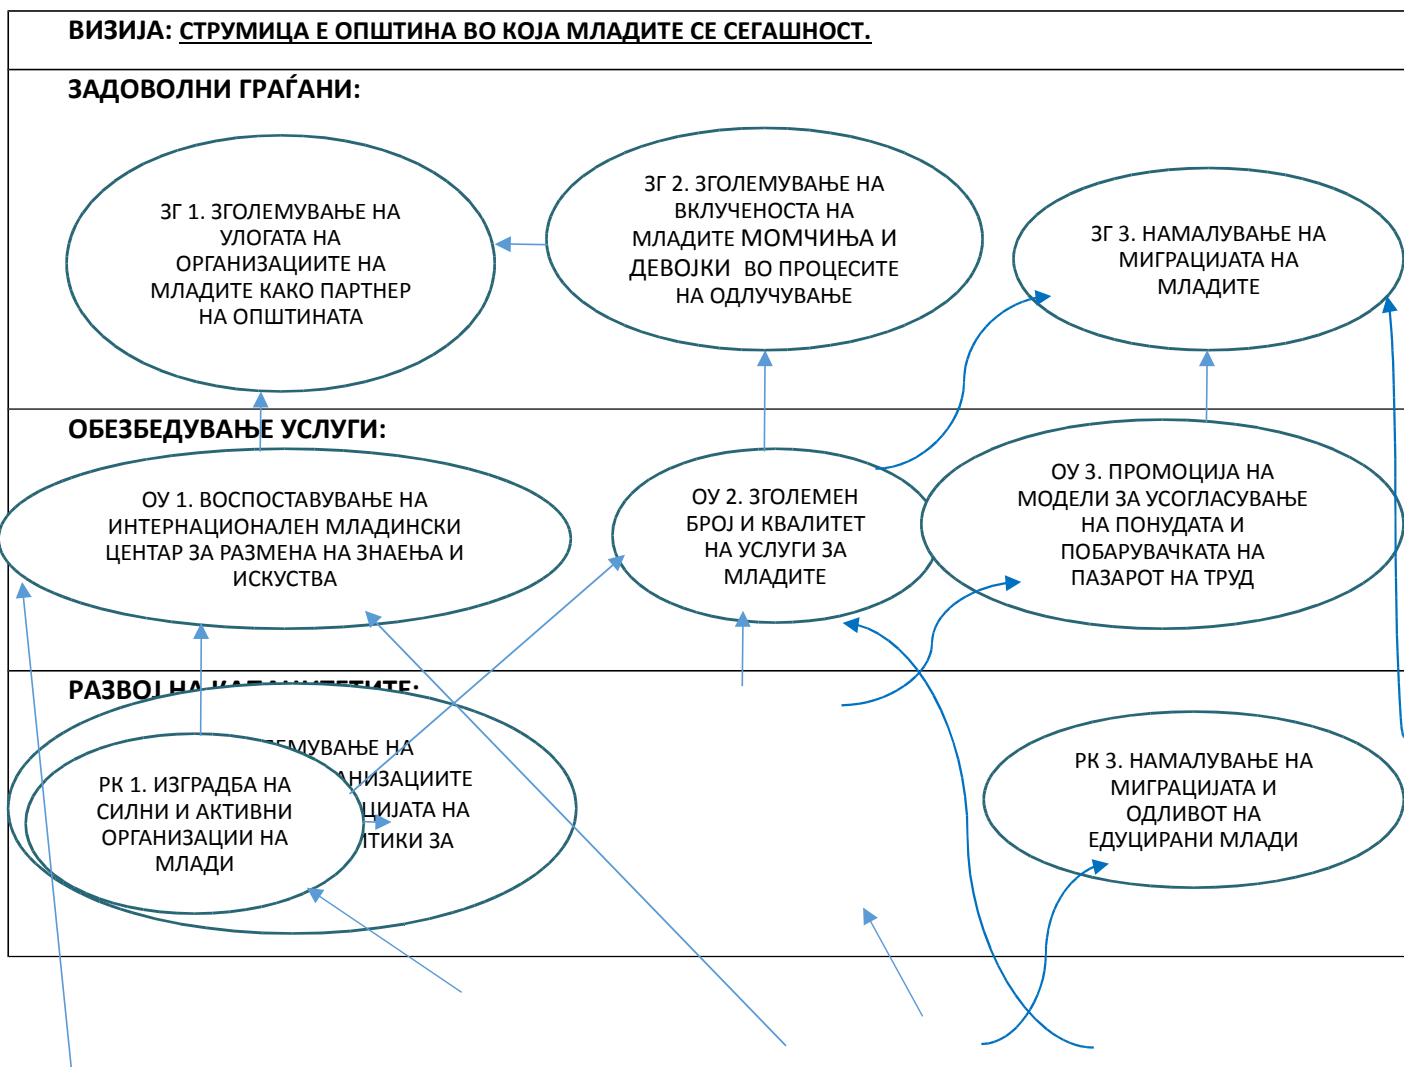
ВИЗИЈА: СТРУМИЦА Е ОПШТИНА ВО КОЈА МЛАДИТЕ СЕ СЕГАШНОСТ.

ЗАДОВОЛНИ ГРАЃАНИ:

ЗГ 1. ЗГОЛЕМУВАЊЕ НА УЛОГАТА НА ОРГАНИЗАЦИИТЕ НА МЛАДИТЕ КАКО ПАРТНЕР НА ОПШТИНАТА

ЗГ 2. ЗГОЛЕМУВАЊЕ НА ВКЛУЧЕНОСТА НА МЛАДИТЕ МОМЧИЊА И ДЕВОЈКИ ВО ПРОЦЕСИТЕ НА ОДЛУЧУВАЊЕ

ЗГ 3. НАМАЛУВАЊЕ НА МИГРАЦИЈАТА НА МЛАДИТЕ

ОБЕЗБЕДУВАЊЕ УСЛУГИ:

ОУ 1. ВОСПОСТАВУВАЊЕ НА ИНТЕРНАЦИОНАЛЕН МЛАДИНСКИ ЦЕНТАР ЗА РАЗМЕНА НА ЗНАЕЊА И ИСКУСТВА

ОУ 2. ЗГОЛЕМЕН БРОЈ И КВАЛИТЕТ НА УСЛУГИ ЗА МЛАДИТЕ

ОУ 3. ПРОМОЦИЈА НА МОДЕЛИ ЗА УСОГЛАСУВАЊЕ НА ПОНУДАТА И ПОБАРУВАЧКАТА НА ПАЗАРОТ НА ТРУД

РАЗВОЈ НА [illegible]

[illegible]ЕМУВАЊЕ НА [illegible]АНИЗАЦИИТЕ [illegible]ЦИЈАТА НА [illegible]ТИКИ ЗА

РК 1. ИЗГРАДБА НА СИЛНИ И АКТИВНИ ОРГАНИЗАЦИИ НА МЛАДИ

РК 3. НАМАЛУВАЊЕ НА МИГРАЦИЈАТА И ОДЛИВОТ НА ЕДУЦИРАНИ МЛАДИ